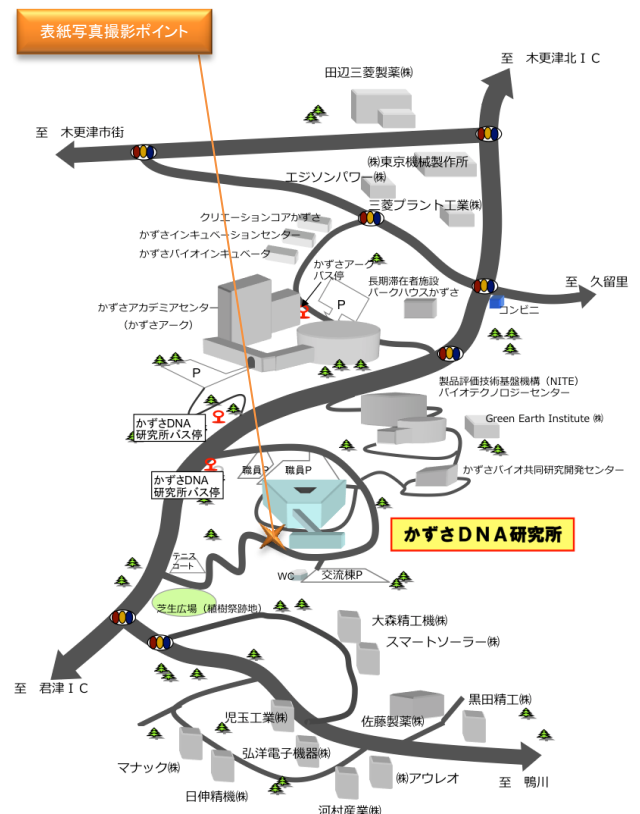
表紙写真撮影ポイント

至　木更津北ＩＣ

田辺三菱製薬㈱

至　木更津市街

㈱東京機械製作所

エジソンパワー㈱

三菱プラント工業㈱

クリエーションコアかずさ

かずさインキュベーションセンター

かずさバイオインキュベータ

かずさアーク バス停

長期滞在者施設 パークハウスかずさ

至　久留里

P

コンビニ

かずさアカデミアセンター （かずさアーク）

P

製品評価技術基盤機構（NITE） バイオテクノロジーセンター

かずさDNA 研究所バス停

Green Earth Institute ㈱

職員P

職員P

かずさバイオ共同研究開発センター

かずさDNA 研究所バス停

かずさＤＮＡ研究所

テニス コート

WC

交流棟P

芝生広場（植樹祭跡地）

大森精工機㈱

スマートソーラー㈱

至　君津ＩＣ

黒田精工㈱

児玉工業㈱

佐藤製薬㈱

弘洋電子機器㈱

マナック㈱

㈱アウレオ

至　鴨川

日伸精機㈱

河村産業㈱